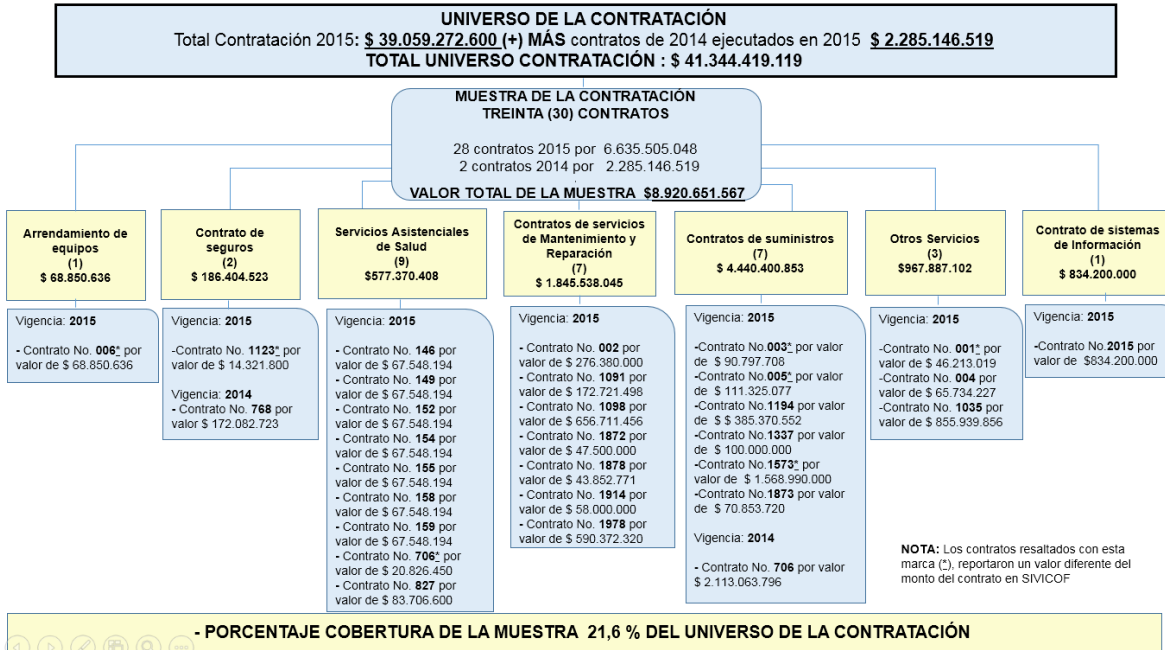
UNIVERSO DE LA CONTRATACIÓN
Total Contratación 2015: $ 39.059.272.600 (+) MÁS contratos de 2014 ejecutados en 2015 $ 2.285.146.519
TOTAL UNIVERSO CONTRATACIÓN : $ 41.344.419.119

MUESTRA DE LA CONTRATACIÓN
TREINTA (30) CONTRATOS

28 contratos 2015 por 6.635.505.048
2 contratos 2014 por 2.285.146.519

VALOR TOTAL DE LA MUESTRA $8.920.651.567

Arrendamiento de equipos
(1)
$ 68.850.636

Vigencia: 2015

- Contrato No. 006* por valor de $ 68.850.636

Contrato de seguros
(2)
$ 186.404.523

Vigencia: 2015

-Contrato No. 1123* por valor de $ 14.321.800

Vigencia: 2014
- Contrato No. 768 por valor $ 172.082.723

Servicios Asistenciales de Salud
(9)
$577.370.408

Vigencia: 2015

- Contrato No. 146 por valor de $ 67.548.194
- Contrato No. 149 por valor de $ 67.548.194
- Contrato No. 152 por valor de $ 67.548.194
- Contrato No. 154 por valor de $ 67.548.194
- Contrato No. 155 por valor de $ 67.548.194
- Contrato No. 158 por valor de $ 67.548.194
- Contrato No. 159 por valor de $ 67.548.194
- Contrato No. 706* por valor de $ 20.826.450
- Contrato No. 827 por valor de $ 83.706.600

Contratos de servicios de Mantenimiento y Reparación
(7)
$ 1.845.538.045

Vigencia: 2015

- Contrato No. 002 por valor de $ 276.380.000
- Contrato No. 1091 por valor de $ 172.721.498
- Contrato No. 1098 por valor de $ 656.711.456
- Contrato No. 1872 por valor de $ 47.500.000
- Contrato No. 1878 por valor de $ 43.852.771
- Contrato No. 1914 por valor de $ 58.000.000
- Contrato No. 1978 por valor de $ 590.372.320

Contratos de suministros
(7)
$ 4.440.400.853

Vigencia: 2015

-Contrato No.003* por valor de $ 90.797.708
-Contrato No.005* por valor de $ 111.325.077
-Contrato No.1194 por valor de $ $ 385.370.552
-Contrato No.1337 por valor de $ 100.000.000
-Contrato No.1573* por valor de $ 1.568.990.000
-Contrato No.1873 por valor de $ 70.853.720

Vigencia: 2014

- Contrato No. 706 por valor de $ 2.113.063.796

Otros Servicios
(3)
$967.887.102

Vigencia: 2015

-Contrato No. 001* por valor de $ 46.213.019
-Contrato No. 004 por valor de $ 65.734.227
-Contrato No. 1035 por valor de $ 855.939.856

Contrato de sistemas de Información
(1)
$ 834.200.000

Vigencia: 2015

-Contrato No.2015 por valor de $834.200.000

NOTA: Los contratos resaltados con esta marca (*), reportaron un valor diferente del monto del contrato en SIVICOF

- PORCENTAJE COBERTURA DE LA MUESTRA 21,6 % DEL UNIVERSO DE LA CONTRATACIÓN